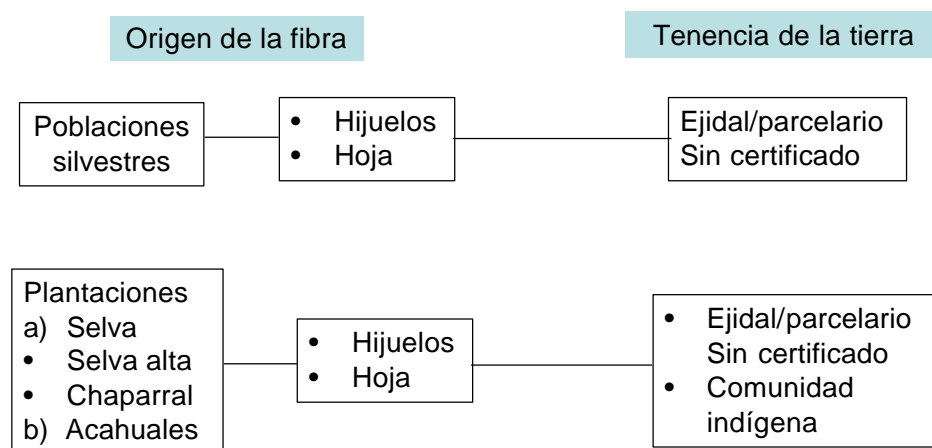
Origen de la fibra

Tenencia de la tierra

Poblaciones silvestres

• Hijuelos
• Hoja

Ejidal/parcelario Sin certificado

Plantaciones
a) Selva
• Selva alta
• Chaparral
b) Acahuales

• Hijuelos
• Hoja

• Ejidal/parcelario Sin certificado
• Comunidad indígena